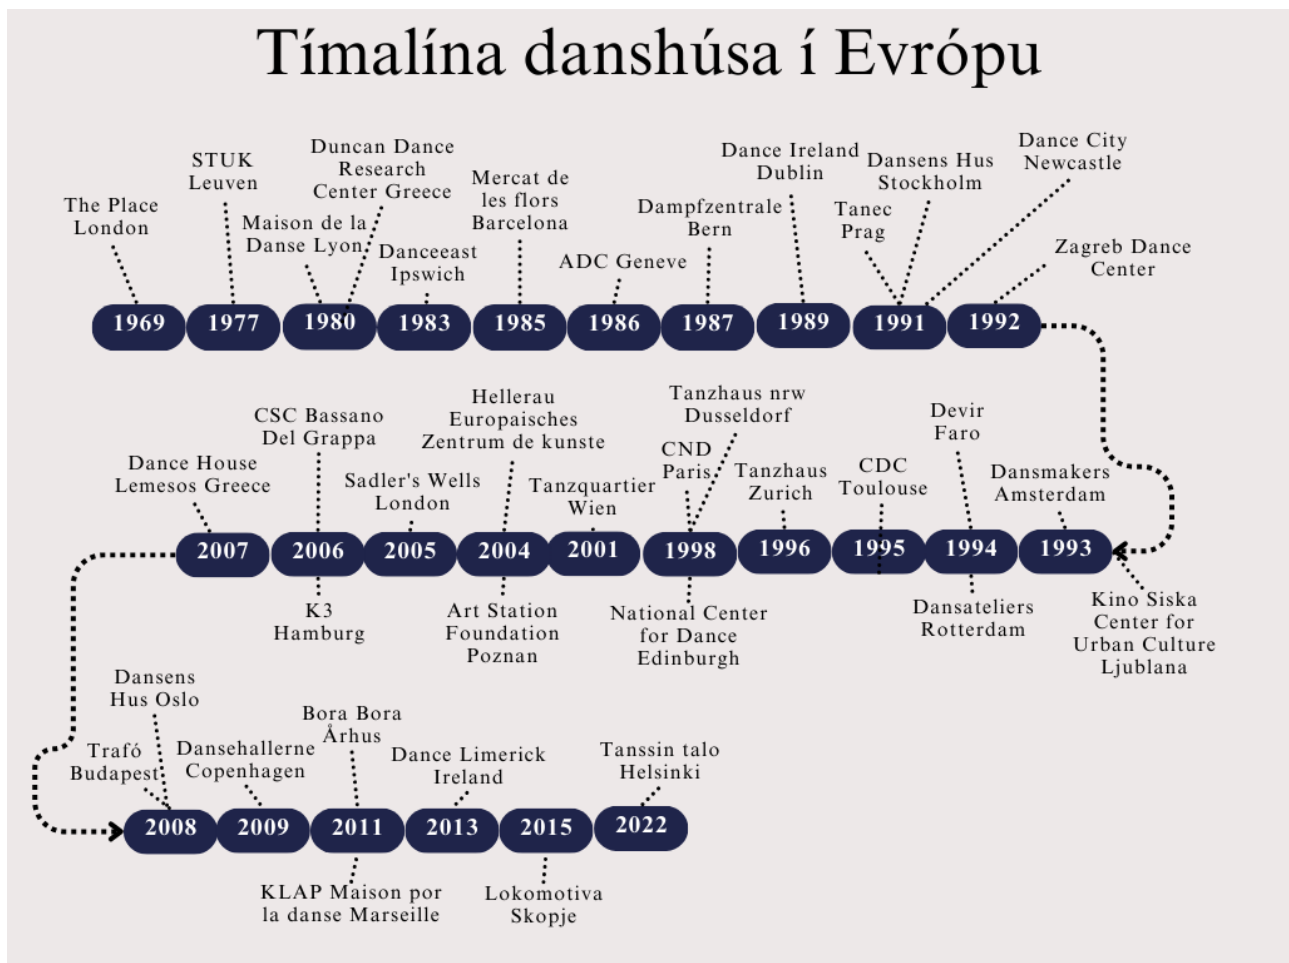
Tímalína danshúsa í Evrópu

The Place London

STUK Leuven

Maison de la Danse Lyon

Duncan Dance Research Center Greece

Danceeast Ipswich

Mercat de les flors Barcelona

ADC Geneve

Dampfzentrale Bern

Dance Ireland Dublin

Tanec Prag

Dansens Hus Stockholm

Dance City Newcastle

Zagreb Dance Center

1969 1977 1980 1983 1985 1986 1987 1989 1991 1992

Dance House Lemesos Greece

CSC Bassano Del Grappa

Sadler's Wells London

Hellerau Europaisches Zentrum de kunste

Tanzquartier Wien

CND Paris

Tanzhaus nrw Dusseldorf

Tanzhaus Zurich

CDC Toulouse

Devir Faro

Dansmakers Amsterdam

2007 2006 2005 2004 2001 1998 1996 1995 1994 1993

K3 Hamburg

Art Station Foundation Poznan

National Center for Dance Edinburgh

Dansateliers Rotterdam

Kino Siska Center for Urban Culture Ljublana

Trafó Budapest

Dansens Hus Oslo

Dansehallerne Copenhagen

Bora Bora Århus

Dance Limerick Ireland

Tanssin talo Helsinki

2008 2009 2011 2013 2015 2022

KLAP Maison por la danse Marseille

Lokomotiva Skopje